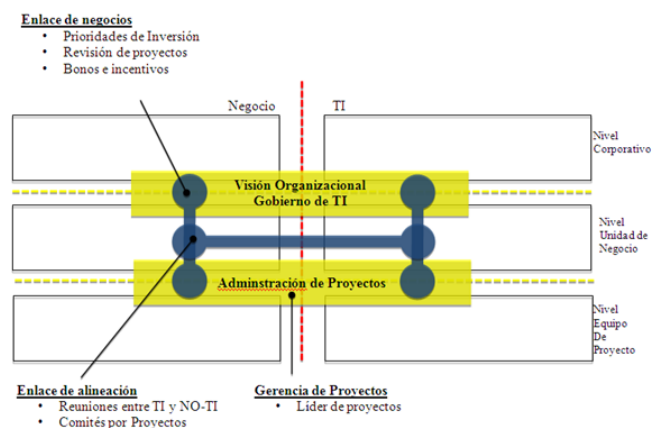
Enlace de negocios
• Prioridades de Inversión
• Revisión de proyectos
• Bonos e incentivos

Negocio
TI

Nivel Corporativo

Visión Organizacional
Gobierno de TI

Nivel Unidad de Negocio

Adminstración de Proyectos

Nivel Equipo De Proyecto

Enlace de alineación
• Reuniones entre TI y NO-TI
• Comités por Proyectos

Gerencia de Proyectos
• Líder de proyectos